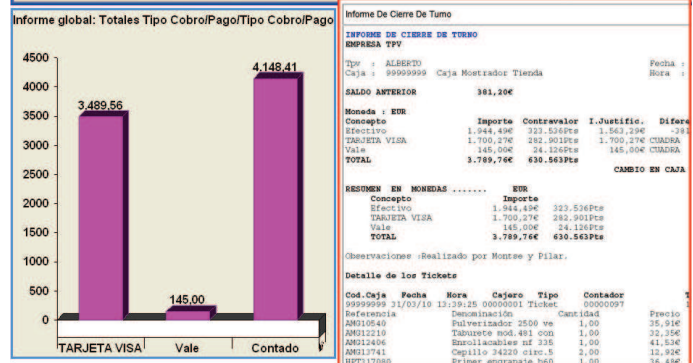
Informe global: Totales Tipo Cobro/Pago/Tipo Cobro/Pago

4500
4000
3500
3000
2500
2000
1500
1000
500
0

3.489,56
145,00
4.148,41

TARJETA VISA
Vale
Contado

Informe De Cierre De Turno

INFORME DE CIERRE DE TURNO
EMPRESA TPV

Tpv : ALBERTO
Caja : 99999999 Caja Mostrador Tienda
Fecha :
Hora :

SALDO ANTERIOR 381,20€

Moneda : EUR

| Concepto | Importe | Contravalor | I.Justific. | Difere |
|---|---|---|---|---|
| Efectivo | 1.944,49€ | 323.536Pts | 1.563,29€ | -381 |
| TARJETA VISA | 1.700,27€ | 282.901Pts | 1.700,27€ | CUADRA |
| Vale | 145,00€ | 24.126Pts | 145,00€ | CUADRA |
| TOTAL | 3.789,76€ | 630.563Pts | | |

CAMBIO EN CAJA

RESUMEN EN MONEDAS ....... EUR

| Concepto | Importe | |
|---|---|---|
| Efectivo | 1.944,49€ | 323.536Pts |
| TARJETA VISA | 1.700,27€ | 282.901Pts |
| Vale | 145,00€ | 24.126Pts |
| TOTAL | 3.789,76€ | 630.563Pts |

Observaciones :Realizado por Montse y Pilar.

Detalle de los Tickets

Cod.Caja Fecha Hora Cajero Tipo Contador
99999999 31/03/10 13:39:25 00000001 Ticket 00000097

| Referencia | Denominación | Cantidad | Precio |
|---|---|---|---|
| AMG10540 | Pulverizador 2500 ve | 1,00 | 35,91€ |
| AMG12210 | Taburete mod.481 con | 1,00 | 32,35€ |
| AMG12406 | Enrollacables nf 335 | 1,00 | 41,53€ |
| AMG13741 | Cepillo 34220 circ.5 | 2,00 | 12,92€ |
| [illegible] | Primer engranaje b40 | 1,00 | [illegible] |